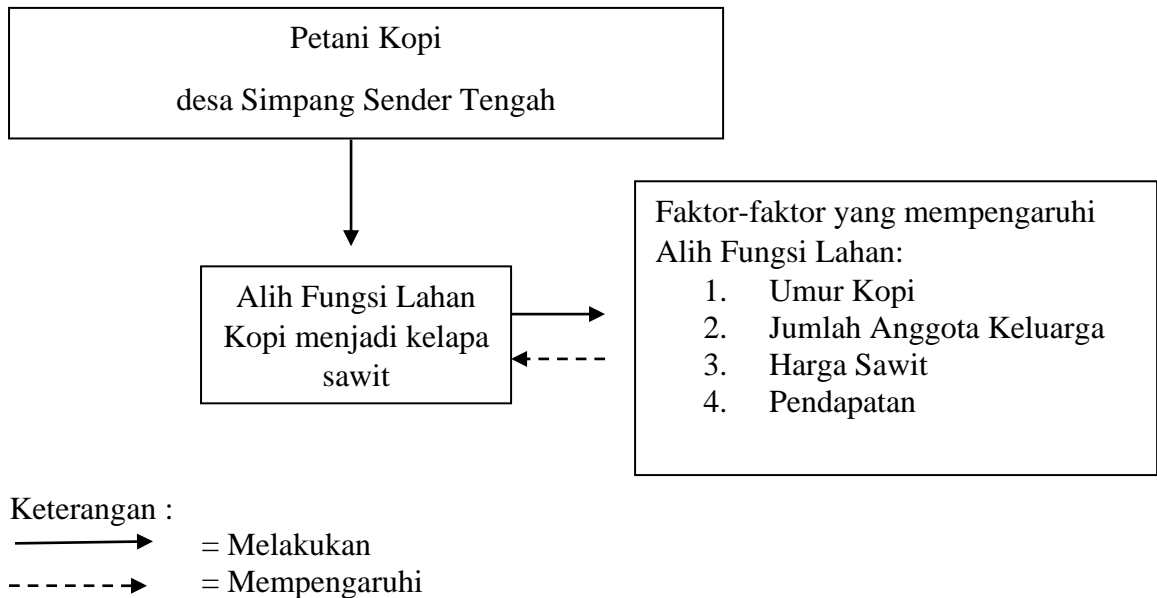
Petani Kopi

desa Simpang Sender Tengah

Alih Fungsi Lahan Kopi menjadi kelapa sawit

Faktor-faktor yang mempengaruhi Alih Fungsi Lahan:
1. Umur Kopi
2. Jumlah Anggota Keluarga
3. Harga Sawit
4. Pendapatan

Keterangan :
= Melakukan
= Mempengaruhi